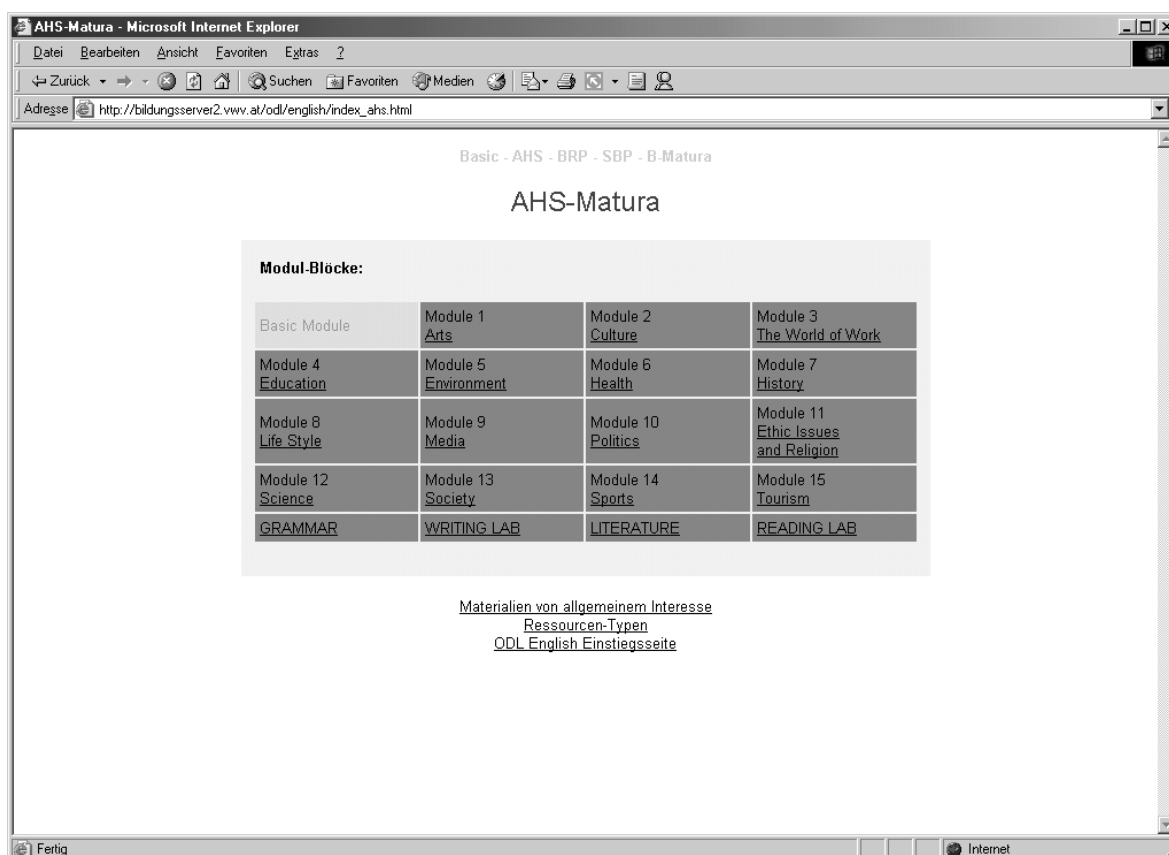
AHS-Matura - Microsoft Internet Explorer

Datei Bearbeiten Ansicht Favoriten Extras ?

Zurück Suchen Favoriten Medien

Adresse http://bildungsserver2.vwv.at/odl/english/index_ahs.html

Basic - AHS - BRP - SBP - B-Matura

AHS-Matura

Modul-Blöcke:

| | | | |
|---|---|---|---|
| Basic Module | Module 1 Arts | Module 2 Culture | Module 3 The World of Work |
| Module 4 Education | Module 5 Environment | Module 6 Health | Module 7 History |
| Module 8 Life Style | Module 9 Media | Module 10 Politics | Module 11 Ethic Issues and Religion |
| Module 12 Science | Module 13 Society | Module 14 Sports | Module 15 Tourism |
| GRAMMAR | WRITING LAB | LITERATURE | READING LAB |

Materialien von allgemeinem Interesse
Ressourcen-Typen
ODL English Einstiegsseite

Fertig

Internet